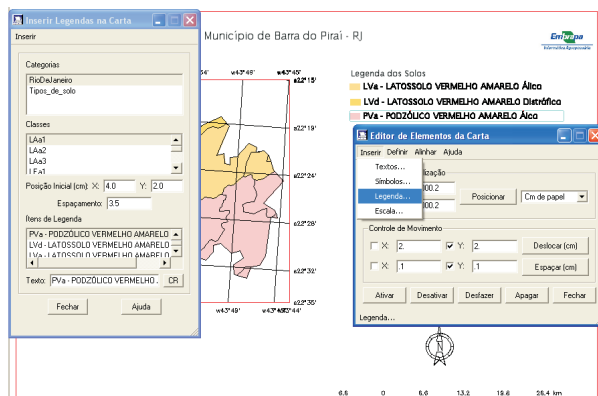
Inserir Legendas na Carta

Inserir

Categorias

RioDeJaneiro
Tipos_de_solo

Classes

LAa1
LAa2
LAa3
LEa1

Posição Inicial (cm): X: 4.0 Y: 2.0

Espaçamento: 3.5

Itens de Legenda

PVa - PODZÓLICO VERMELHO AMARELO
LVd - LATOSSOLO VERMELHO AMARELO
LVa - LATOSSOLO VERMELHO AMARELO

Texto: PVa - PODZÓLICO VERMELHO . CR

Fechar Ajuda

Município de Barra do Piraí - RJ

Embrapa

Legenda dos Solos

LVa - LATOSSOLO VERMELHO AMARELO Álico
LVd - LATOSSOLO VERMELHO AMARELO Distrófico
PVa - PODZÓLICO VERMELHO AMARELO Álico

w43°48' w43°45'
s22°15'
s22°19'
s22°24'
s22°28'
s22°32'
s22°35'
w43°49' w43°45' w43°44'

Editor de Elementos da Carta

Inserir Definir Alinhar Ajuda

Textos...
Símbolos...
Legenda...
Escala...

lização
100.2
100.2
Posicionar Cm de papel

Controle de Movimento

X: 2 Y: 2 Deslocar (cm)
X: 1 Y: 1 Espaçar (cm)

Ativar Desativar Desfazer Apagar Fechar

Legenda...

N

6.6 0 6.6 13.2 19.8 26.4 km